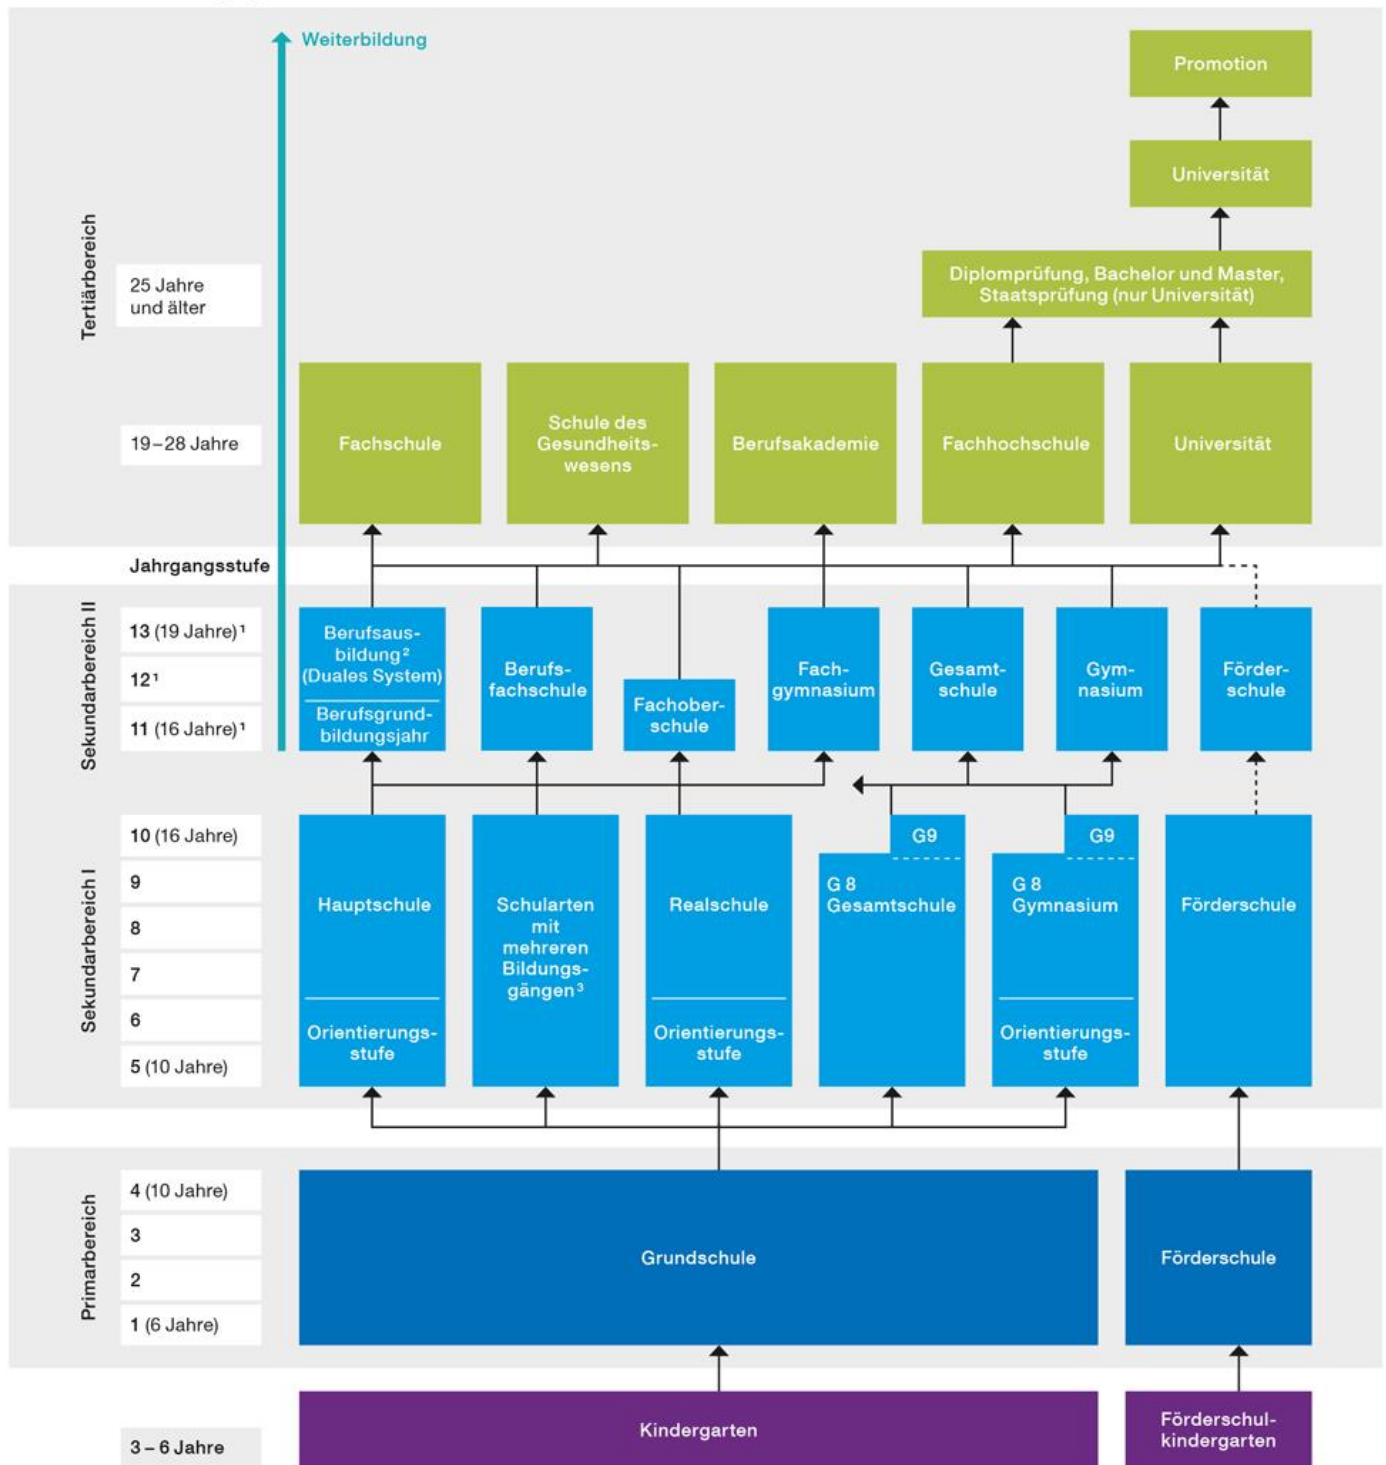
Weiterbildung

Promotion

Universität

Tertiärbereich

25 Jahre und älter

Diplomprüfung, Bachelor und Master, Staatsprüfung (nur Universität)

19 – 28 Jahre

Fachschule

Schule des Gesundheitswesens

Berufsakademie

Fachhochschule

Universität

Jahrgangsstufe

Sekundarbereich II

13 (19 Jahre)$^1$

12$^1$

11 (16 Jahre)$^1$

Berufsausbildung$^2$ (Duales System)

Berufsgrundbildungsjahr

Berufsfachschule

Fachoberschule

Fachgymnasium

Gesamtschule

Gymnasium

Förderschule

Sekundarbereich I

10 (16 Jahre)

9

8

7

6

5 (10 Jahre)

Hauptschule

Orientierungsstufe

Schularten mit mehreren Bildungsgängen$^3$

Realschule

Orientierungsstufe

G9

G 8 Gesamtschule

G9

G 8 Gymnasium

Orientierungsstufe

Förderschule

Primarbereich

4 (10 Jahre)

3

2

1 (6 Jahre)

Grundschule

Förderschule

3 – 6 Jahre

Kindergarten

Förderschulkindergarten